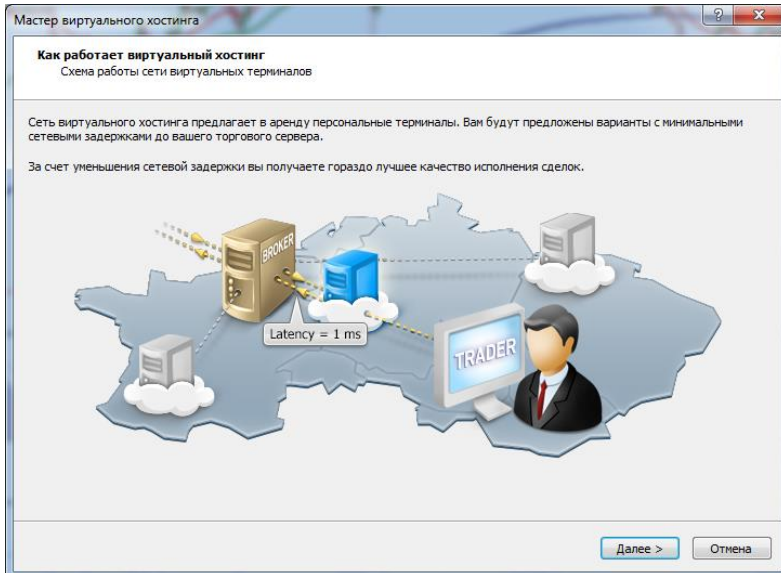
Мастер виртуального хостинга

?

x

Как работает виртуальный хостинг
Схема работы сети виртуальных терминалов

Сеть виртуального хостинга предлагает в аренду персональные терминалы. Вам будут предложены варианты с минимальными сетевыми задержками до вашего торгового сервера.

За счет уменьшения сетевой задержки вы получаете гораздо лучшее качество исполнения сделок.

BROKER

Latency = 1 ms

TRADER

Далее >

Отмена